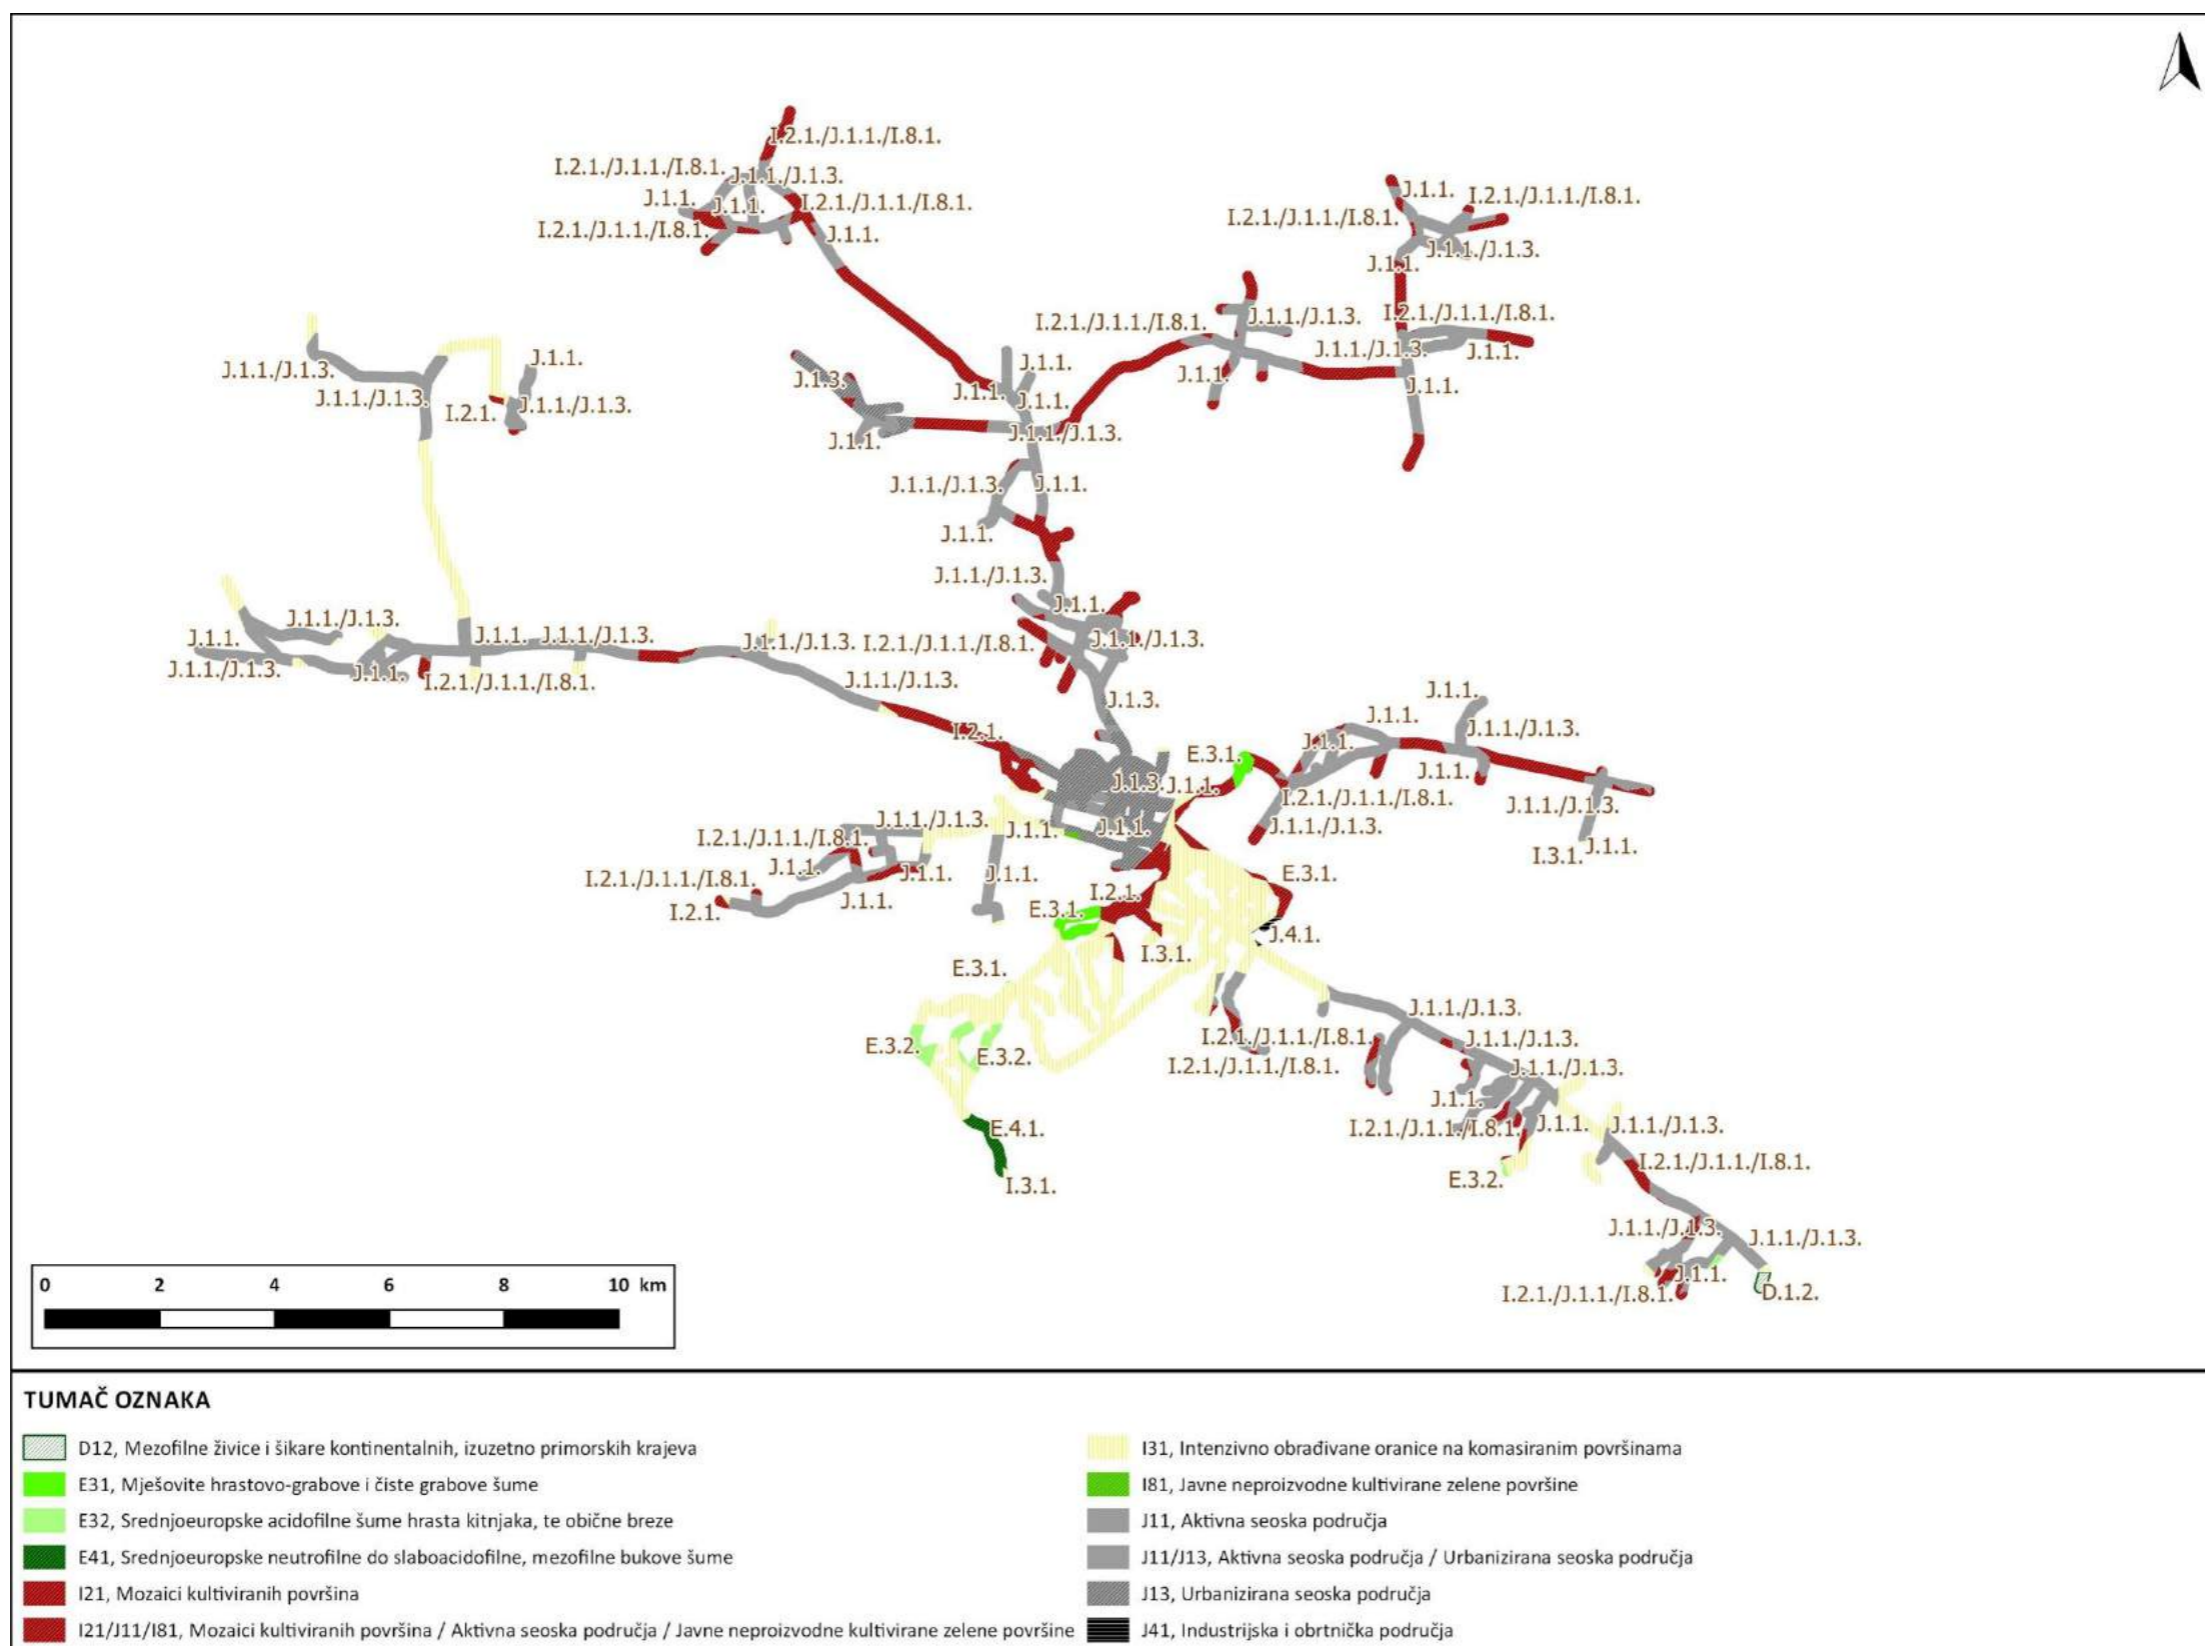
I.2.1./J.1.1./I.8.1.
I.2.1./J.1.1./I.8.1.
J.1.1./J.1.3.
J.1.1.
J.1.1.
I.2.1./J.1.1./I.8.1.
I.2.1./J.1.1./I.8.1.
J.1.1.
J.1.1.
I.2.1./J.1.1./I.8.1.
I.2.1./J.1.1./I.8.1.
J.1.1./J.1.3.
J.1.1.
I.2.1./J.1.1./I.8.1.
J.1.1./J.1.3.
I.2.1./J.1.1./I.8.1.
J.1.1./J.1.3.
J.1.1.
J.1.1./J.1.3.
J.1.1.
J.1.1./J.1.3.
J.1.1./J.1.3.
I.2.1.
J.1.1./J.1.3.
J.1.3.
J.1.1.
J.1.1.
J.1.1.
J.1.1.
J.1.1.
J.1.1.
J.1.1./J.1.3.
J.1.1./J.1.3.
J.1.1.
J.1.1.
J.1.1./J.1.3.
J.1.1.
J.1.1./J.1.3.
J.1.1.
J.1.1.
J.1.1./J.1.3.
J.1.1./J.1.3.
I.2.1./J.1.1./I.8.1.
J.1.1./J.1.3.
J.1.1./J.1.3.
J.1.1.
I.2.1./J.1.1./I.8.1.
J.1.1./J.1.3.
J.1.3.
J.1.1.
I.2.1.
J.1.1.
J.1.1./J.1.3.
J.1.1.
E.3.1.
J.1.3.
J.1.1.
J.1.1.
I.2.1./J.1.1./I.8.1.
J.1.1./J.1.3.
J.1.1./J.1.3.
I.2.1./J.1.1./I.8.1.
J.1.1./J.1.3.
J.1.1.
J.1.1.
I.3.1.
J.1.1.
I.2.1./J.1.1./I.8.1.
J.1.1.
J.1.1.
J.1.1.
E.3.1.
I.2.1.
J.1.1.
I.2.1.
E.3.1.
J.4.1.
I.3.1.
E.3.1.
J.1.1./J.1.3.
I.2.1./J.1.1./I.8.1.
J.1.1./J.1.3.
E.3.2.
E.3.2.
I.2.1./J.1.1./I.8.1.
J.1.1./J.1.3.
J.1.1.
I.2.1./J.1.1./I.8.1.
J.1.1.
J.1.1./J.1.3.
E.4.1.
I.2.1./J.1.1./I.8.1.
E.3.2.
I.3.1.
J.1.1./J.1.3.
J.1.1./J.1.3.
J.1.1.
I.2.1./J.1.1./I.8.1.
D.1.2.

0 2 4 6 8 10 km

TUMAČ OZNAKA

D12, Mezofilne živice i šikare kontinentalnih, izuzetno primorskih krajeva
E31, Mješovite hrastovo-grabove i čiste grabove šume
E32, Srednjoeuropske acidofilne šume hrasta kitnjaka, te obične breze
E41, Srednjoeuropske neutrofilne do slaboacidofilne, mezofilne bukove šume
I21, Mozaici kultiviranih površina
I21/J11/I81, Mozaici kultiviranih površina / Aktivna seoska područja / Javne neproizvodne kultivirane zelene površine
I31, Intenzivno obrađivane oranice na komasiranim površinama
I81, Javne neproizvodne kultivirane zelene površine
J11, Aktivna seoska područja
J11/J13, Aktivna seoska područja / Urbanizirana seoska područja
J13, Urbanizirana seoska područja
J41, Industrijska i obrtnička područja